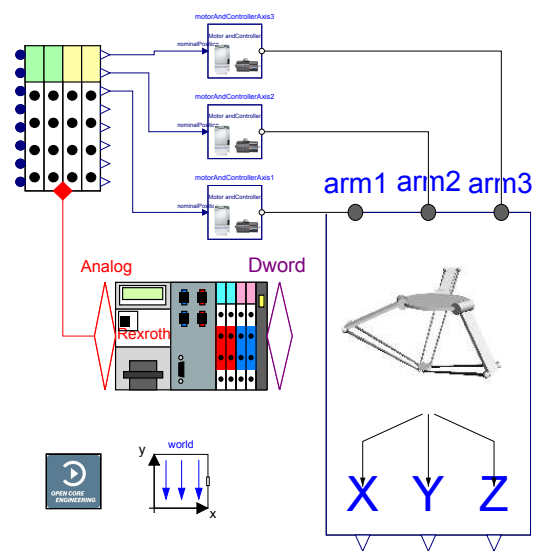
motorAndControllerAxis3
nominalPosition
Motor andController

motorAndControllerAxis2
nominalPosition
Motor andController

motorAndControllerAxis1
nominalPosition
Motor andController

arm1 arm2 arm3

Analog
Dword
Rexroth

X Y Z

OPEN CORE ENGINEERING

world
y
x